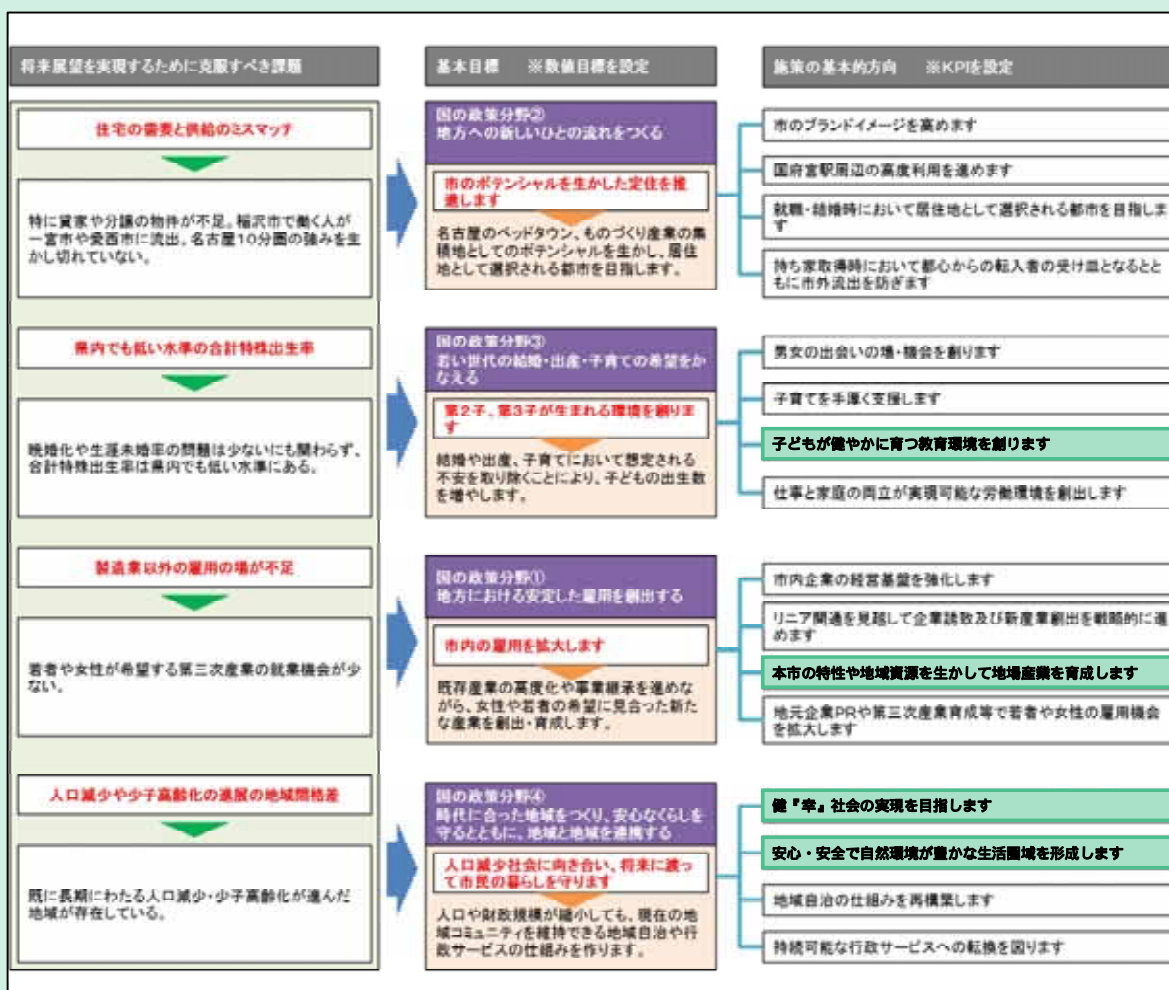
将来展望を実現するために克服すべき課題

基本目標　※数値目標を設定

施策の基本的方向　※KPIを設定

住宅の需要と供給のミスマッチ

特に貸家や分譲の物件が不足。稲沢市で働く人が一宮市や愛西市に流出。名古屋10分圏の強みを生かし切れていない。

国の政策分野②
地方への新しいひとの流れをつくる

市のポテンシャルを生かした定住を推進します

名古屋のベッドタウン、ものづくり産業の集積地としてのポテンシャルを生かし、居住地として選択される都市を目指します。

市のブランドイメージを高めます

国府宮駅周辺の高度利用を進めます

就職・結婚時において居住地として選択される都市を目指します

持ち家取得時において都心からの転入者の受け皿となるとともに市外流出を防ぎます

県内でも低い水準の合計特殊出生率

晩婚化や生涯未婚率の問題は少ないにも関わらず、合計特殊出生率は県内でも低い水準にある。

国の政策分野③
若い世代の結婚・出産・子育ての希望をかなえる

第2子、第3子が生まれる環境を創ります

結婚や出産、子育てにおいて想定される不安を取り除くことにより、子どもの出生数を増やします。

男女の出会いの場・機会を創ります

子育てを手厚く支援します

子どもが健やかに育つ教育環境を創ります

仕事と家庭の両立が実現可能な労働環境を創出します

製造業以外の雇用の場が不足

若者や女性が希望する第三次産業の就業機会が少ない。

国の政策分野①
地方における安定した雇用を創出する

市内の雇用を拡大します

既存産業の高度化や事業継承を進めながら、女性や若者の希望に見合った新たな産業を創出・育成します。

市内企業の経営基盤を強化します

リニア開通を見越して企業誘致及び新産業創出を戦略的に進めます

本市の特性や地域資源を生かして地場産業を育成します

地元企業PRや第三次産業育成等で若者や女性の雇用機会を拡大します

人口減少や少子高齢化の進展の地域間格差

既に長期にわたる人口減少・少子高齢化が進んだ地域が存在している。

国の政策分野④
時代に合った地域をつくり、安心なくらしを守るとともに、地域と地域を連携する

人口減少社会に向き合い、将来に渡って市民の暮らしを守ります

人口や財政規模が縮小しても、現在の地域コミュニティを維持できる地域自治や行政サービスの仕組みを作ります。

健『幸』社会の実現を目指します

安心・安全で自然環境が豊かな生活圏域を形成します

地域自治の仕組みを再構築します

持続可能な行政サービスへの転換を図ります